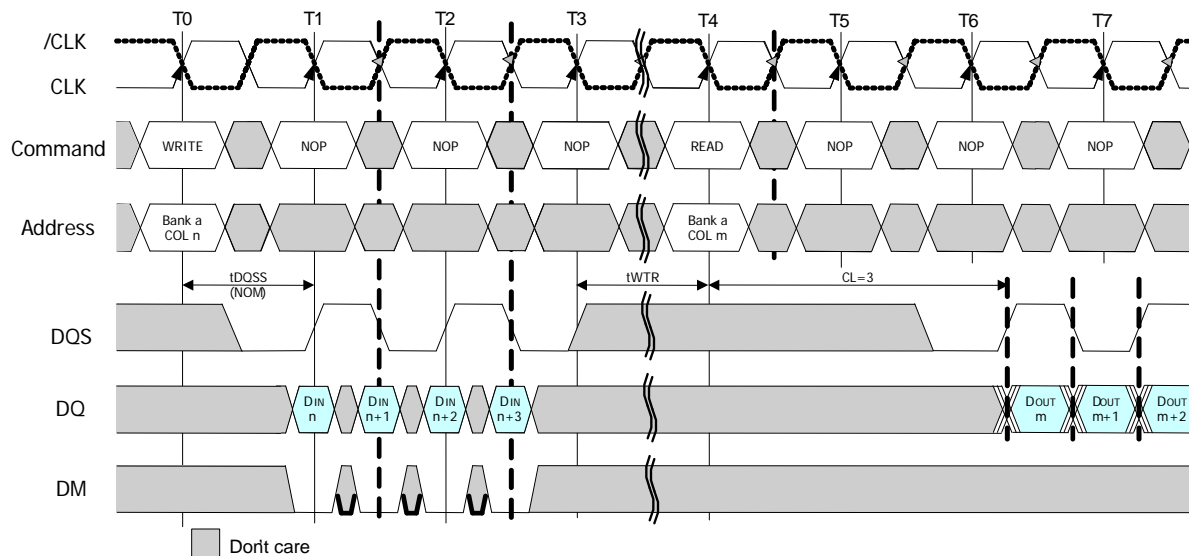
T0 T1 T2 T3 T4 T5 T6 T7

/CLK

CLK

Command WRITE NOP NOP NOP READ NOP NOP NOP

Address Bank a COL n Bank a COL m

tDQSS (NOM) tWTR CL=3

DQS

DQ DIN n DIN n+1 DIN n+2 DIN n+3 DOUT m DOUT m+1 DOUT m+2

DM

Don't care